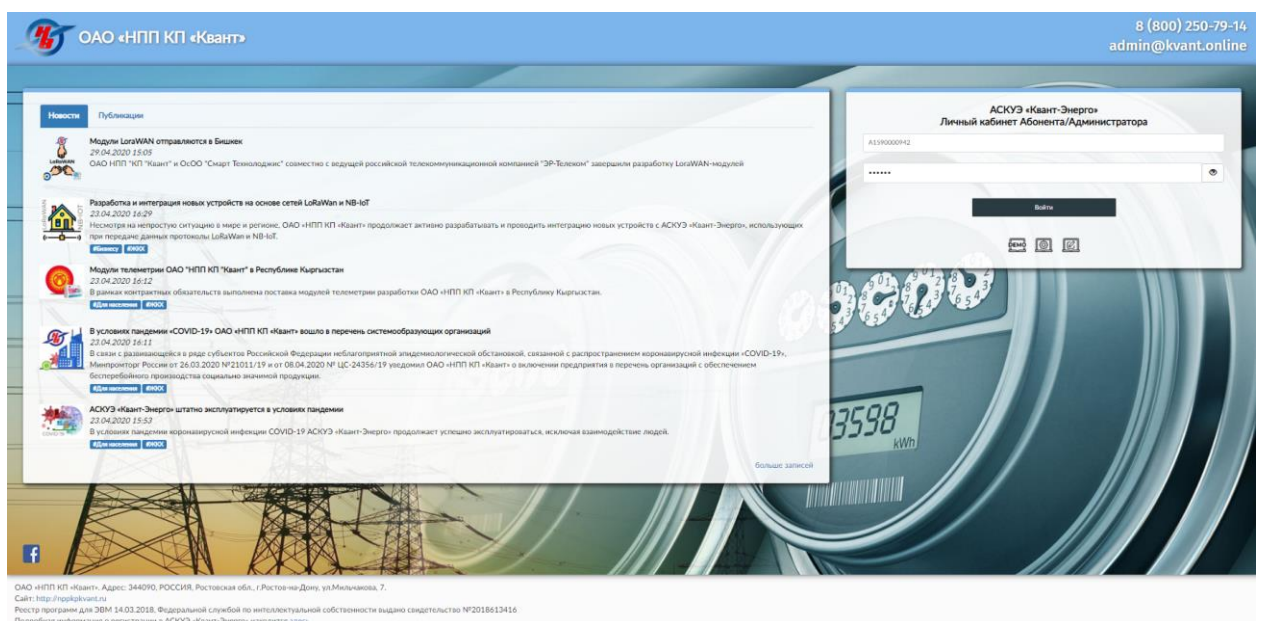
ОАО «НПП КП «Квант»

8 (800) 250-79-14
admin@kvant.online

Новости Публикации

Модули LoraWAN отправляются в Бишкек
29.04.2020 15:05
ОАО НПП "КП "Квант" и ОсОО "Смарт Технолоджис" совместно с ведущей российской телекоммуникационной компанией "ЭР-Телеком" завершили разработку LoraWAN-модулей

Разработка и интеграция новых устройств на основе сетей LoRaWan и NB-IoT
23.04.2020 16:29
Несмотря на непростую ситуацию в мире и регионе, ОАО «НПП КП «Квант» продолжает активно разрабатывать и проводить интеграцию новых устройств с АСКУЭ «Квант-Энерго», использующих при передаче данных протоколы LoRaWan и NB-IoT.
#Бизнесу #ЖКХ

Модули телеметрии ОАО "НПП КП "Квант" в Республике Кыргызстан
23.04.2020 16:12
В рамках контрактных обязательств выполнена поставка модулей телеметрии разработки ОАО «НПП КП «Квант» в Республику Кыргызстан.
#Для населения #ЖКХ

В условиях пандемии «COVID-19» ОАО «НПП КП «Квант» вошло в перечень системообразующих организаций
23.04.2020 16:11
В связи с развивающейся в ряде субъектов Российской Федерации неблагоприятной эпидемиологической обстановкой, связанной с распространением коронавирусной инфекции «COVID-19», Минпромторг России от 26.03.2020 №21011/19 и от 08.04.2020 № ЦС-24356/19 уведомил ОАО «НПП КП «Квант» о включении предприятия в перечень организаций с обеспечением бесперебойного производства социально значимой продукции.
#Для населения #ЖКХ

АСКУЭ «Квант-Энерго» штатно эксплуатируется в условиях пандемии
23.04.2020 15:53
В условиях пандемии коронавирусной инфекции COVID-19 АСКУЭ «Квант-Энерго» продолжает успешно эксплуатироваться, исключая взаимодействие людей.
#Для населения #ЖКХ

больше записей

АСКУЭ «Квант-Энерго»
Личный кабинет Абонента/Администратора

A1590000M2

••••••

Войти

DEMO

3598
kWh

ОАО «НПП КП «Квант». Адрес: 344090, РОССИЯ, Ростовская обл., г.Ростов-на-Дону, ул.Мильчакова, 7.
Сайт: http://nppkpkvant.ru
Реестр программ для ЭВМ 14.03.2018, Федеральной службой по интеллектуальной собственности выдано свидетельство №2018613416
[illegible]